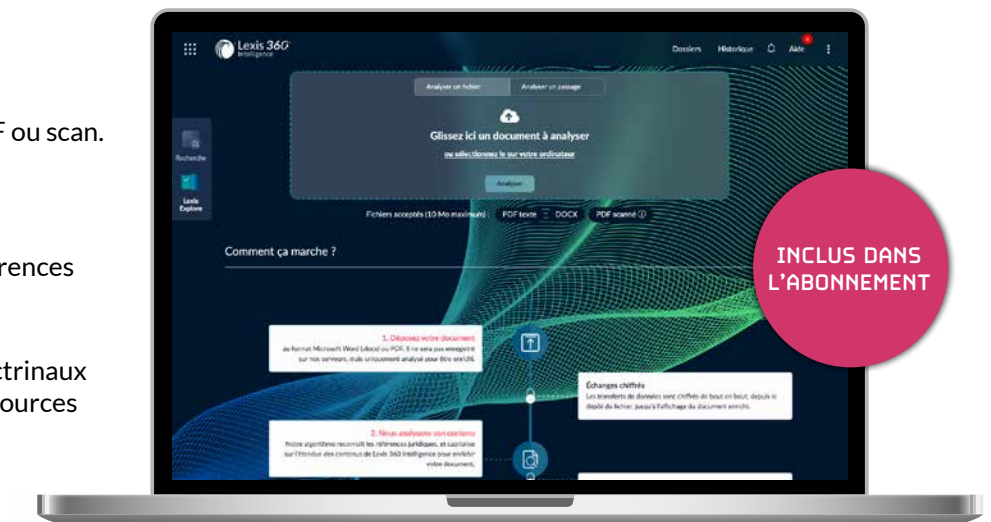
F ou scan.

rences

ctrinaux
ources

Lexis 360 Intelligence

Dossiers Historique Aide

Recherche

Lexis Explore

Analyser un fichier | Analyser un passage

Glissez ici un document à analyser

ou sélectionnez-le sur votre ordinateur

Analyser

Fichiers acceptés (10 Mo maximum) PDF texte DOCX PDF scanné

Comment ça marche ?

1. Déposez votre document

au format Microsoft Word (.docx) ou PDF. Il ne sera pas enregistré sur nos serveurs, mais uniquement analysé pour être enrichi.

Échanges chiffrés

Les transferts de données sont chiffrés de bout en bout, depuis le dépôt du fichier, jusqu'à l'affichage du document enrichi.

2. Nous analysons son contenu

Notre algorithme reconnaît les références juridiques, et capitalise sur l'étendue des contenus de Lexis 360 Intelligence pour enrichir votre document.

INCLUS DANS L'ABONNEMENT